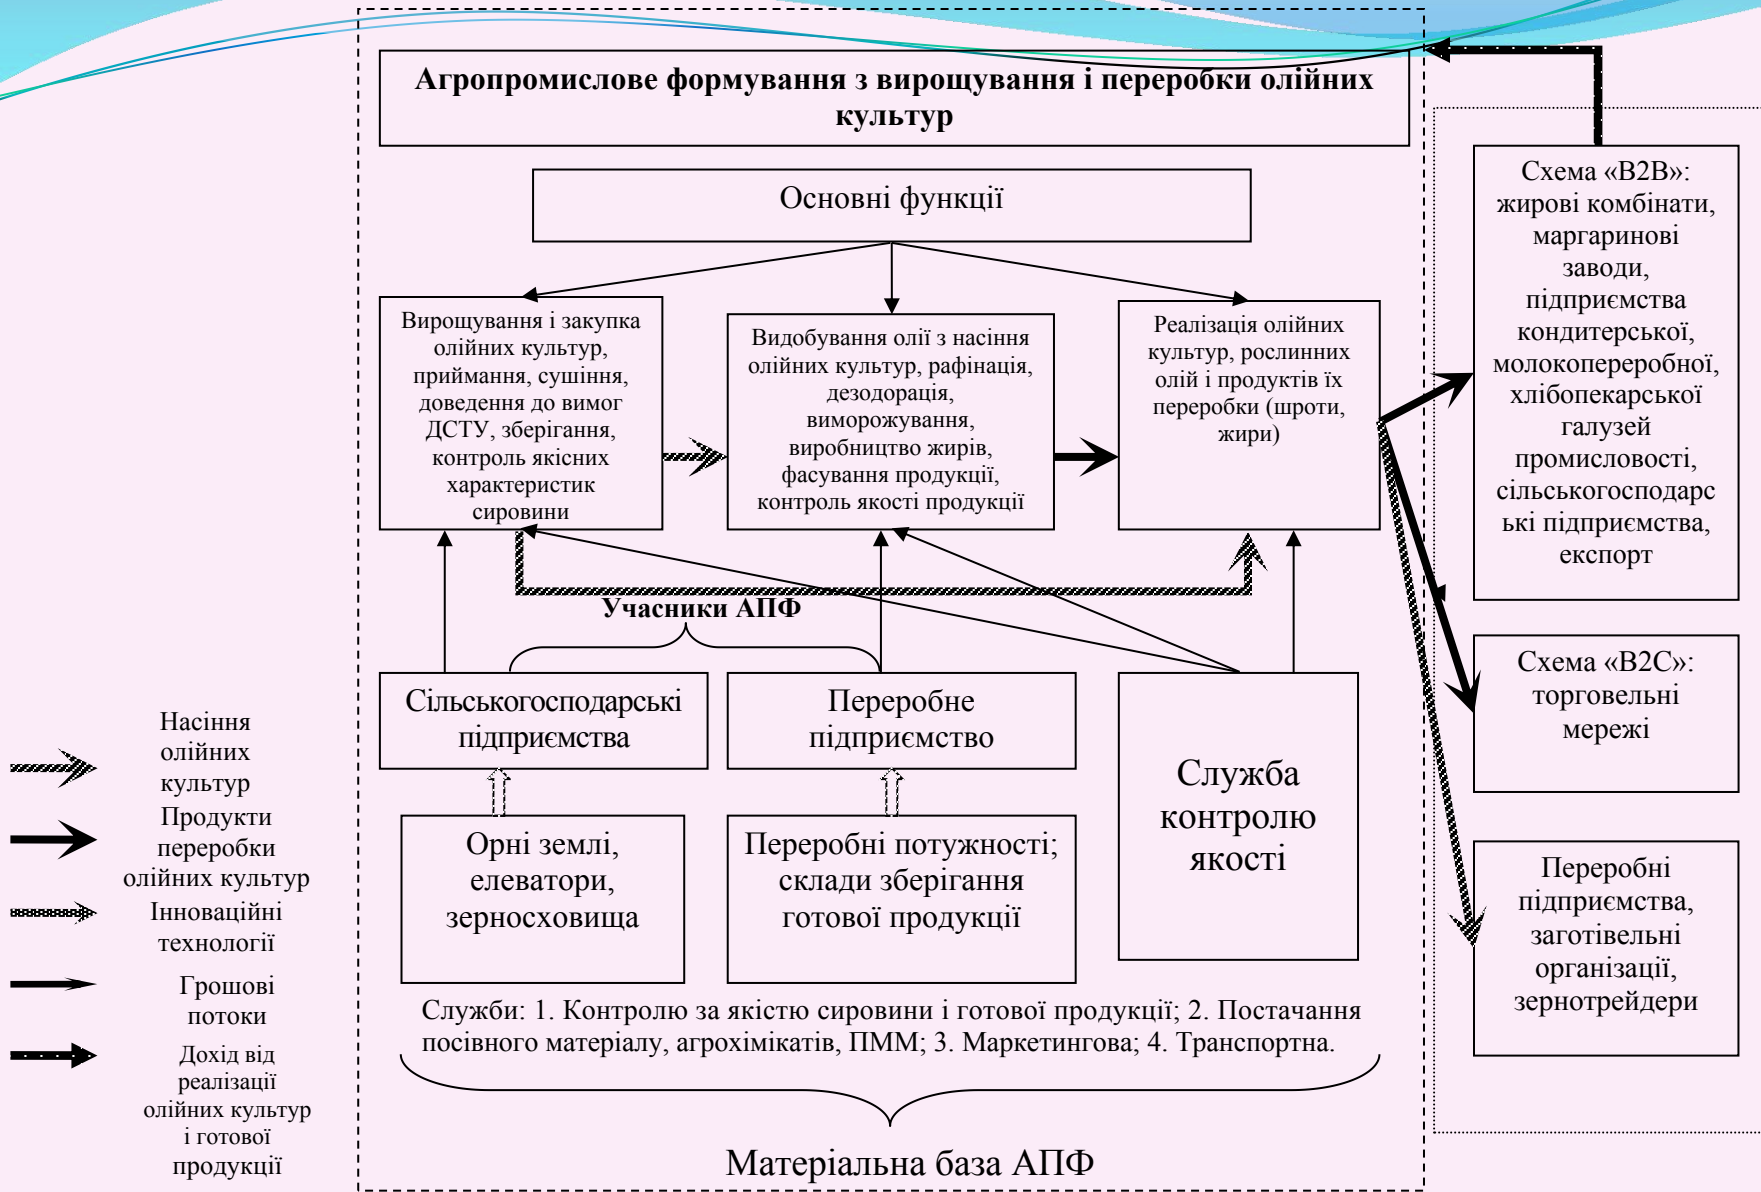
Агропромислове формування з вирощування і переробки олійних культур

Основні функції

Вирощування і закупка олійних культур, приймання, сушіння, доведення до вимог ДСТУ, зберігання, контроль якісних характеристик сировини

Видобування олії з насіння олійних культур, рафінація, дезодорація, виморожування, виробництво жирів, фасування продукції, контроль якості продукції

Реалізація олійних культур, рослинних олій і продуктів їх переробки (шроти, жири)

Схема «B2B»: жирові комбінати, маргаринові заводи, підприємства кондитерської, молокопереробної, хлібопекарської галузей промисловості, сільськогосподарські підприємства, експорт

Схема «B2C»: торговельні мережі

Переробні підприємства, заготівельні організації, зернотрейдери

Учасники АПФ

Сільськогосподарські підприємства

Переробне підприємство

Служба контролю якості

Орні землі, елеватори, зерносховища

Переробні потужності; склади зберігання готової продукції

Служби: 1. Контролю за якістю сировини і готової продукції; 2. Постачання посівного матеріалу, агрохімікатів, ПММ; 3. Маркетингова; 4. Транспортна.

Матеріальна база АПФ

Насіння олійних культур

Продукти переробки олійних культур

Інноваційні технології

Грошові потоки

Дохід від реалізації олійних культур і готової продукції